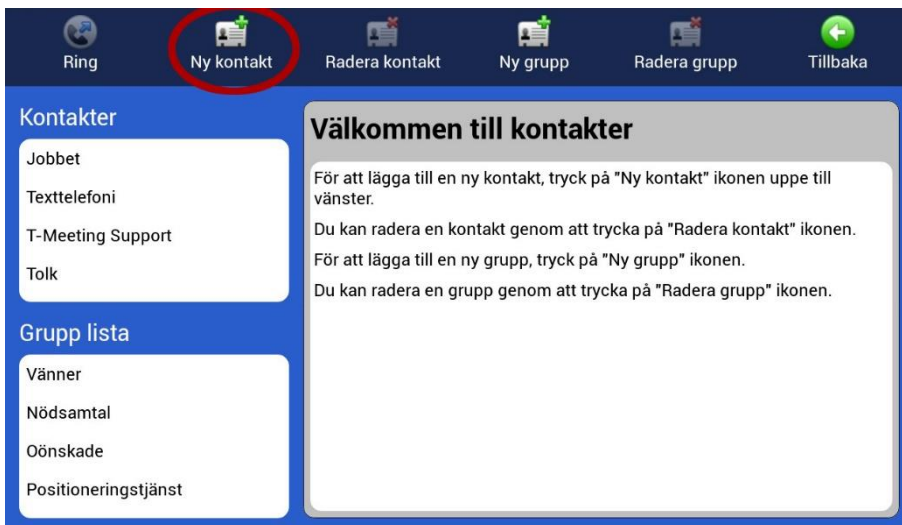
Ring Ny kontakt Radera kontakt Ny grupp Radera grupp Tillbaka

Kontakter

Jobbet

Texttelefoni

T-Meeting Support

Tolk

Grupp lista

Vänner

Nödsamtal

Oönskade

Positioneringstjänst

Välkommen till kontakter

För att lägga till en ny kontakt, tryck på "Ny kontakt" ikonen uppe till vänster.

Du kan radera en kontakt genom att trycka på "Radera kontakt" ikonen.

För att lägga till en ny grupp, tryck på "Ny grupp" ikonen.

Du kan radera en grupp genom att trycka på "Radera grupp" ikonen.